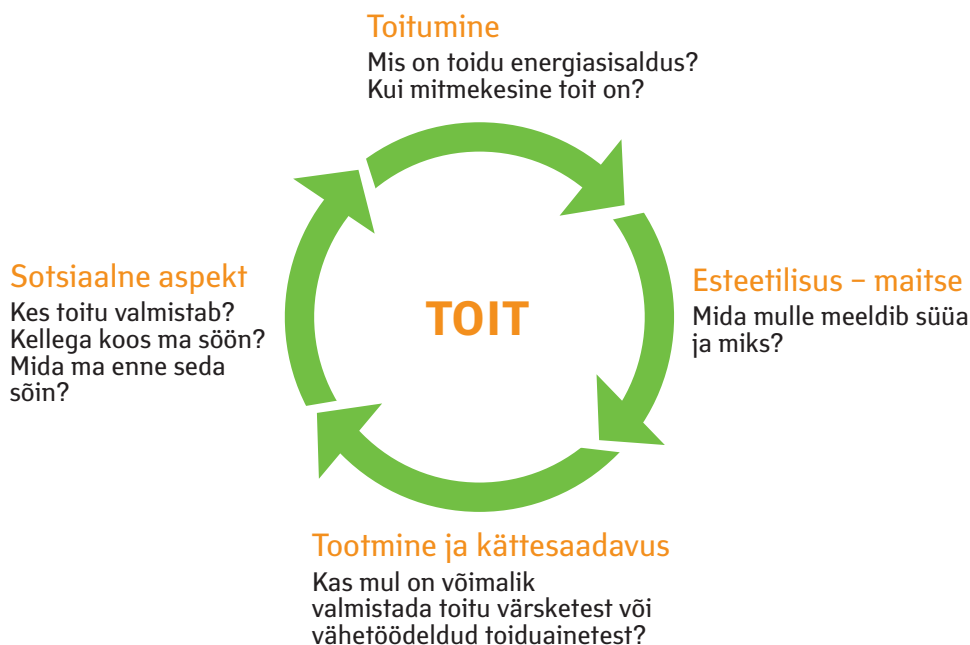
Toitumine
Mis on toidu energiasisaldus?
Kui mitmekesine toit on?

Esteetilisus – maitse
Mida mulle meeldib süüa ja miks?

TOIT

Tootmine ja kättesaadavus
Kas mul on võimalik valmistada toitu värsketest või vähetöödeldud toiduainetest?

Sotsiaalne aspekt
Kes toitu valmistab?
Kellega koos ma söön?
Mida ma enne seda sõin?